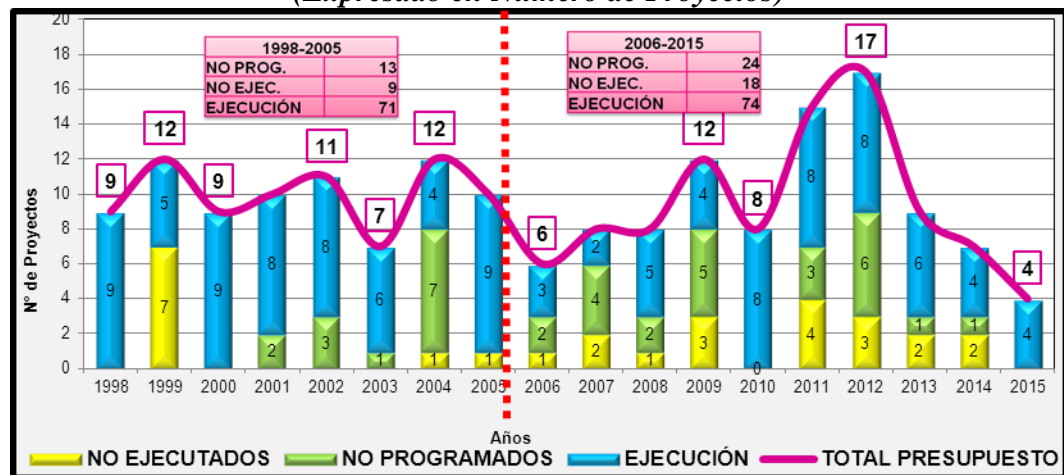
(Expresado en Número de Proyectos)

| 1998-2005 | |
|---|---|
| NO PROG. | 13 |
| NO EJEC. | 9 |
| EJECUCIÓN | 71 |

| 2006-2015 | |
|---|---|
| NO PROG. | 24 |
| NO EJEC. | 18 |
| EJECUCIÓN | 74 |

N° de Proyectos

20
18
16
14
12
10
8
6
4
2
0

9 12 9 11 7 12 6 12 8 17 4

9
7 5
9
2 8
3 8
1 6
7 4
1
1 9
1 2 3
2 4 2
1 2 5
3 5 4
0 8
4 3 8
3 6 8
2 1 6
2 1 4
4

1998 1999 2000 2001 2002 2003 2004 2005 2006 2007 2008 2009 2010 2011 2012 2013 2014 2015

Años

NO EJECUTADOS NO PROGRAMADOS EJECUCIÓN TOTAL PRESUPUESTO